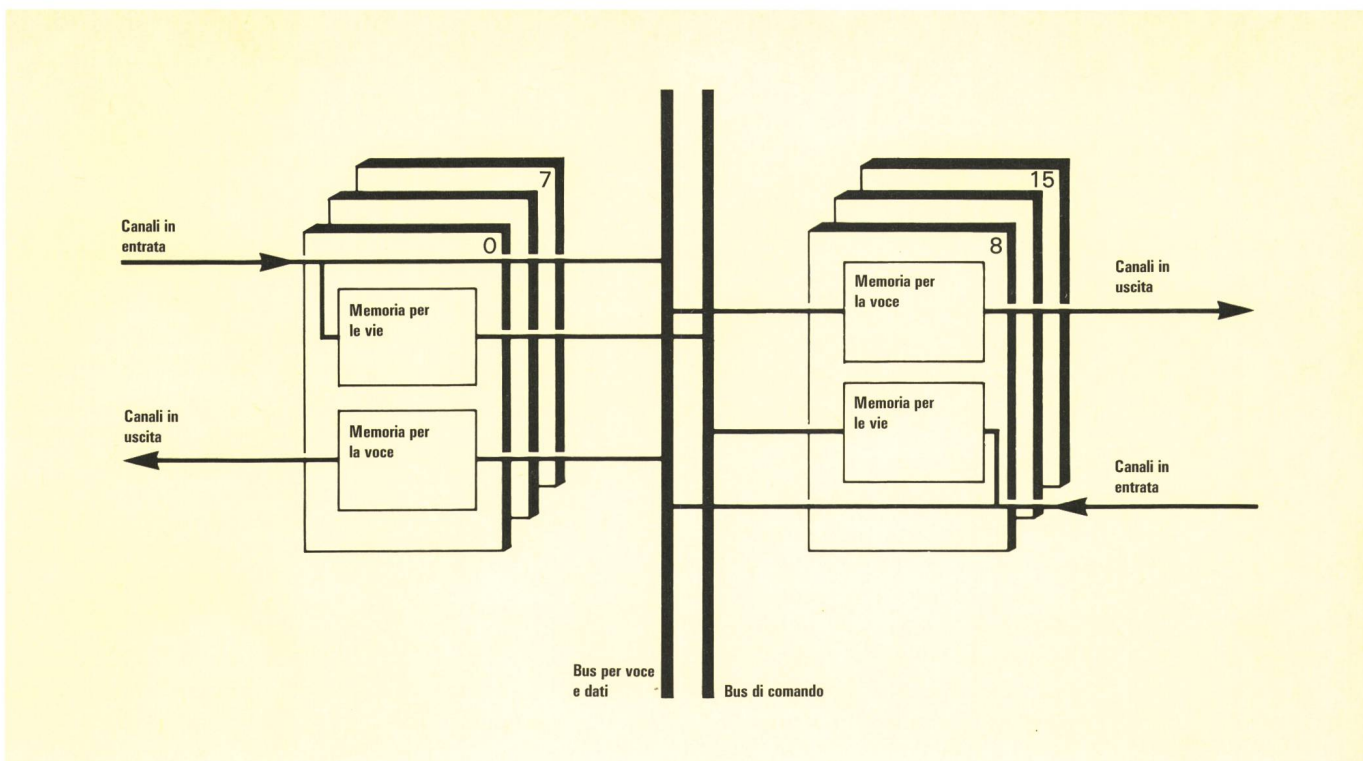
7

0

Canali in entrata

Memoria per le vie

Canali in uscita

Memoria per la voce

15

8

Memoria per la voce

Canali in uscita

Memoria per le vie

Canali in entrata

Bus per voce e dati

Bus di comando